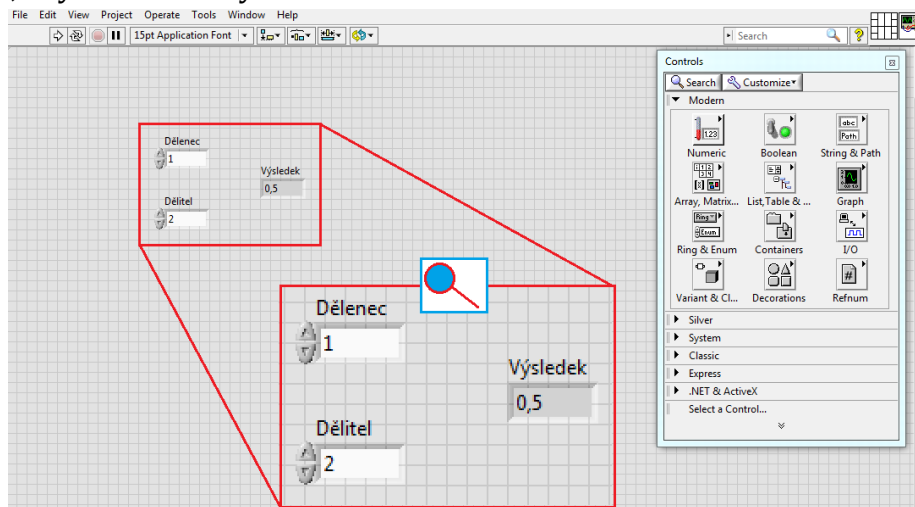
File Edit View Project Operate Tools Window Help

15pt Application Font

Search

Dělenec
1

Výsledek
0,5

Dělitel
2

Dělenec
1

Výsledek
0,5

Dělitel
2

Controls

Search Customize

Modern

123
Numeric

Boolean

abc
Path
String & Path

Array, Matrix...

List,Table & ...

Graph

Ring
Enum
Ring & Enum

Containers

I/O

Variant & Cl...

Decorations

#
Refnum

Silver

System

Classic

Express

.NET & ActiveX

Select a Control...